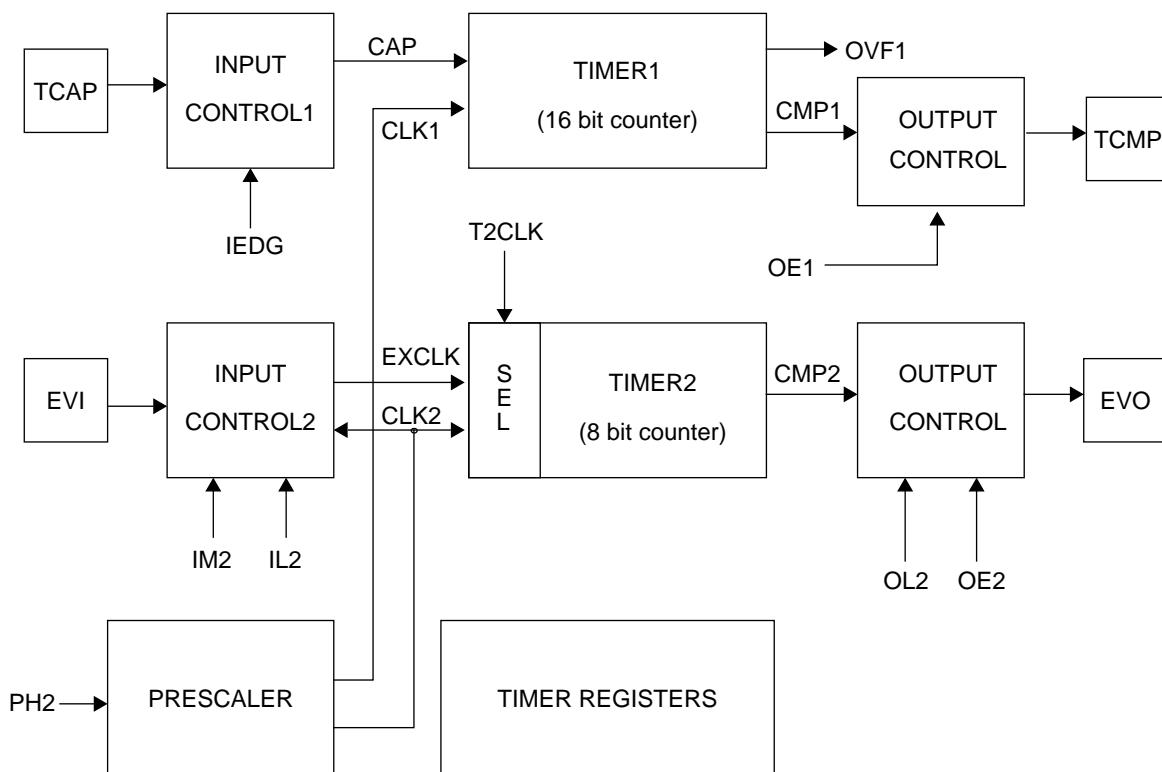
TCAP

INPUT CONTROL1

CAP

CLK1

TIMER1 (16 bit counter)

OVF1

CMP1

OUTPUT CONTROL

TCMP

IEDG

OE1

T2CLK

EVI

INPUT CONTROL2

EXCLK

CLK2

S E L

TIMER2 (8 bit counter)

CMP2

OUTPUT CONTROL

EVO

IM2

IL2

OL2

OE2

PH2

PRESCALER

TIMER REGISTERS